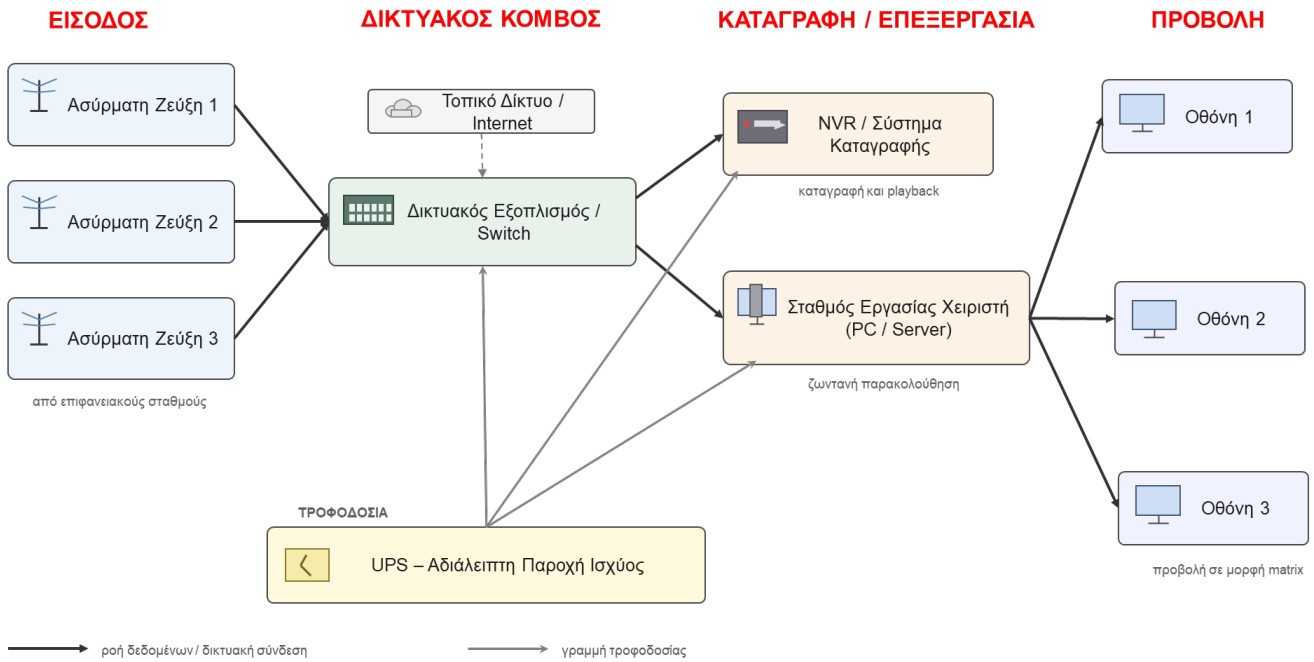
ΕΙΣΟΔΟΣ

ΔΙΚΤΥΑΚΟΣ ΚΟΜΒΟΣ

ΚΑΤΑΓΡΑΦΗ / ΕΠΕΞΕΡΓΑΣΙΑ

ΠΡΟΒΟΛΗ

Ασύρματη Ζεύξη 1

Ασύρματη Ζεύξη 2

Ασύρματη Ζεύξη 3

από επιφανειακούς σταθμούς

Τοπικό Δίκτυο / Internet

Δικτυακός Εξοπλισμός / Switch

NVR / Σύστημα Καταγραφής

καταγραφή και playback

Σταθμός Εργασίας Χειριστή (PC / Server)

ζωντανή παρακολούθηση

Οθόνη 1

Οθόνη 2

Οθόνη 3

προβολή σε μορφή matrix

ΤΡΟΦΟΔΟΣΙΑ

UPS – Αδιάλειπτη Παροχή Ισχύος

ροή δεδομένων / δικτυακή σύνδεση

γραμμή τροφοδοσίας